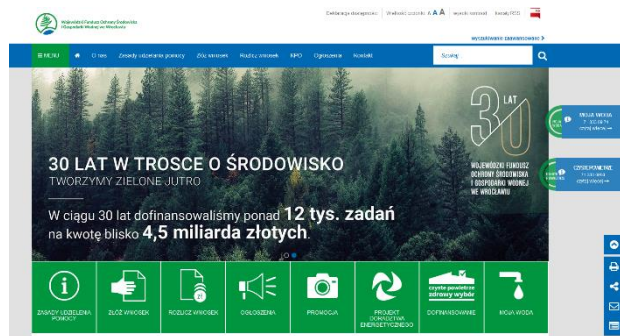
Wojewódzki Fundusz Ochrony Środowiska i Gospodarki Wodnej we Wrocławiu

Deklaracja dostępności | Wielkość czcionki A A A | wysoki kontrast | Kanały RSS

wyszukiwanie zaawansowane >

≡ MENU | O nas | Zasady udzielania pomocy | Złóż wniosek | Rozlicz wniosek | FEPO | Ogłoszenia | Kontakt | Szukaj

30 LAT

WOJEWÓDZKI FUNDUSZ OCHRONY ŚRODOWISKA I GOSPODARKI WODNEJ WE WROCŁAWIU

30 LAT W TROSCE O ŚRODOWISKO
TWORZYMY ZIELONE JUTRO

W ciągu 30 lat dofinansowaliśmy ponad 12 tys. zadań na kwotę blisko 4,5 miliarda złotych.

MOJA WODA
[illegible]

CZYSTE POWIETRZE
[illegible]

ZASADY UDZIELENIA POMOCY | ZŁÓŻ WNIOSEK | ROZLICZ WNIOSEK | OGŁOSZENIA | PROMOCJA | PROJEKT DORADZTWA ENERGETYCZNEGO | czyste powietrze zdrowy wybór DOFINANSOWANIE | MOJA WODA